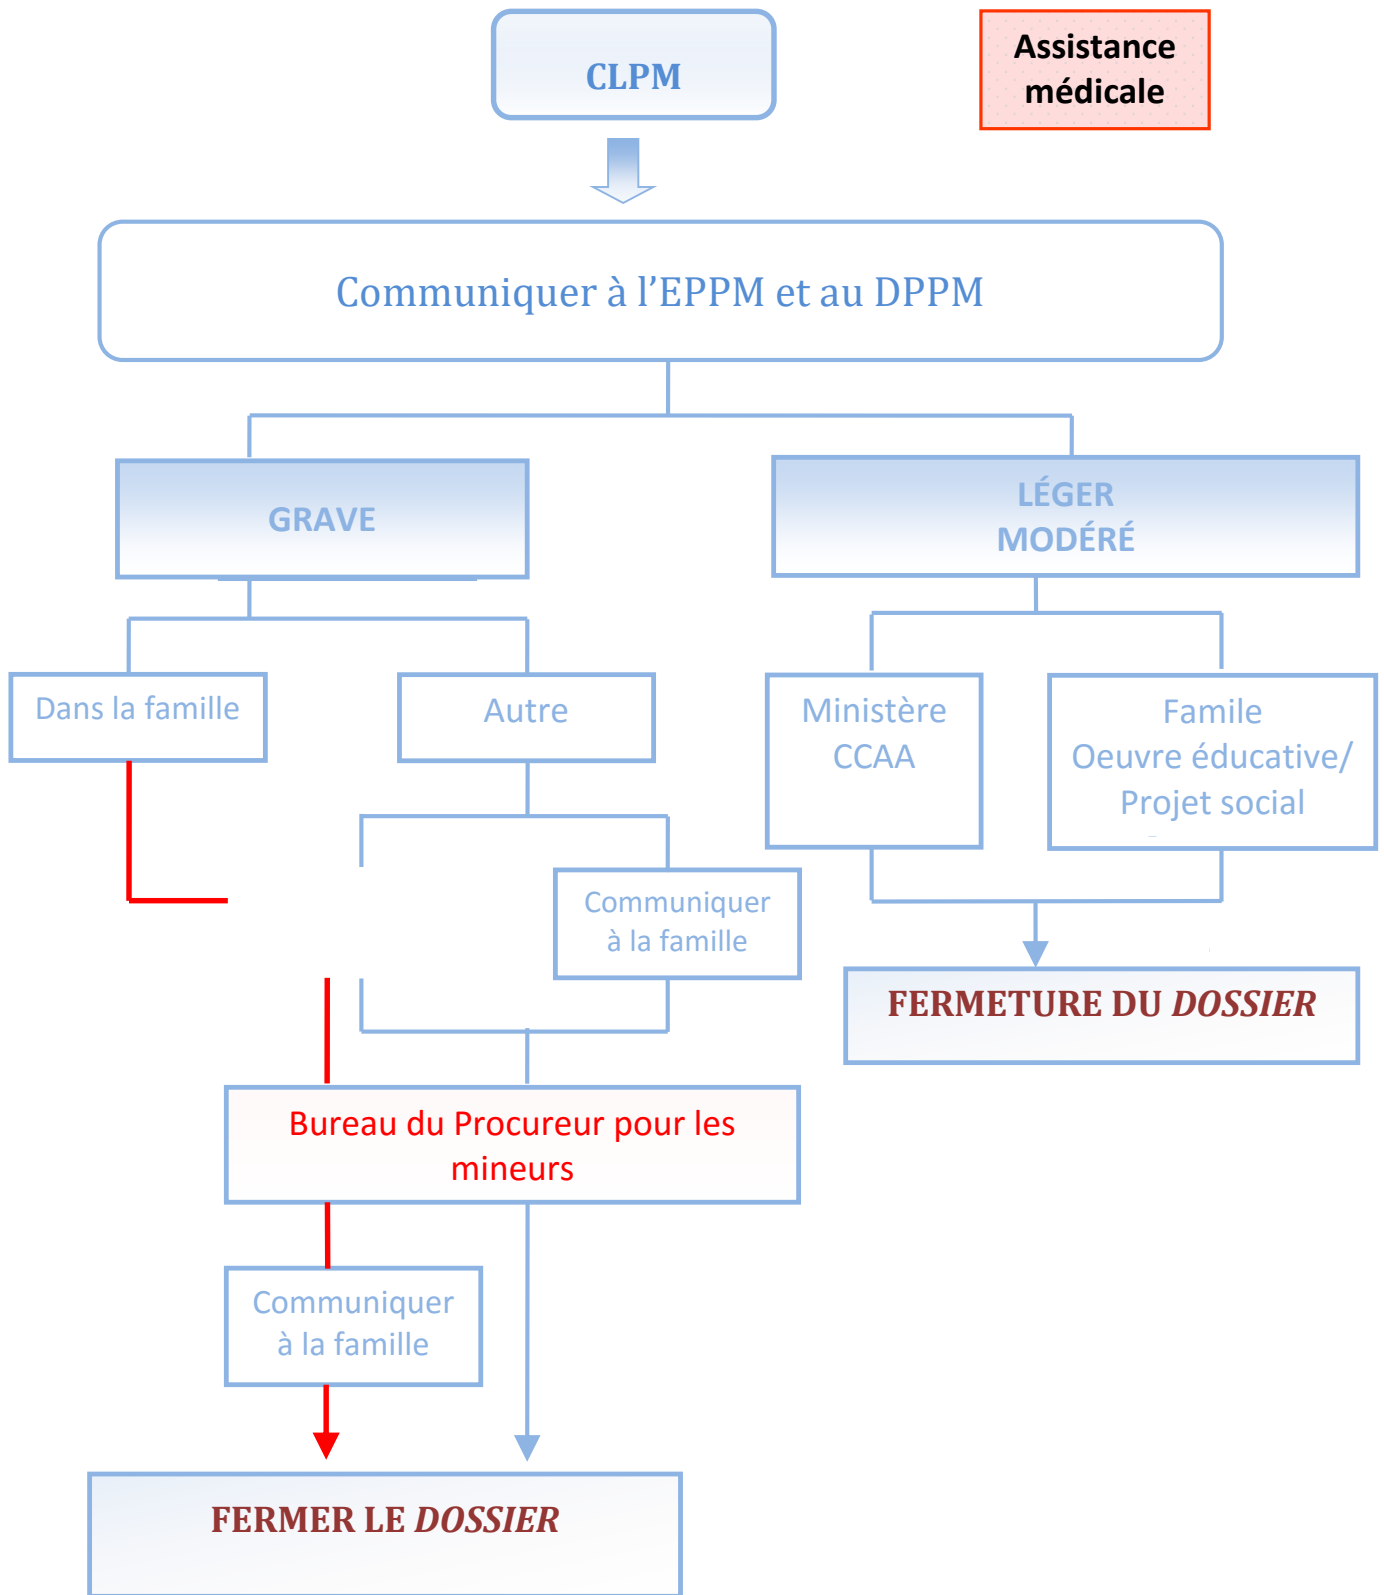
CLPM

Assistance médicale

Communiquer à l'EPPM et au DPPM

GRAVE

LÉGER MODÉRÉ

Dans la famille

Autre

Ministère CCAA

Famile Oeuvre éducative/ Projet social

Communiquer à la famille

FERMETURE DU *DOSSIER*

Bureau du Procureur pour les mineurs

Communiquer à la famille

FERMER LE *DOSSIER*